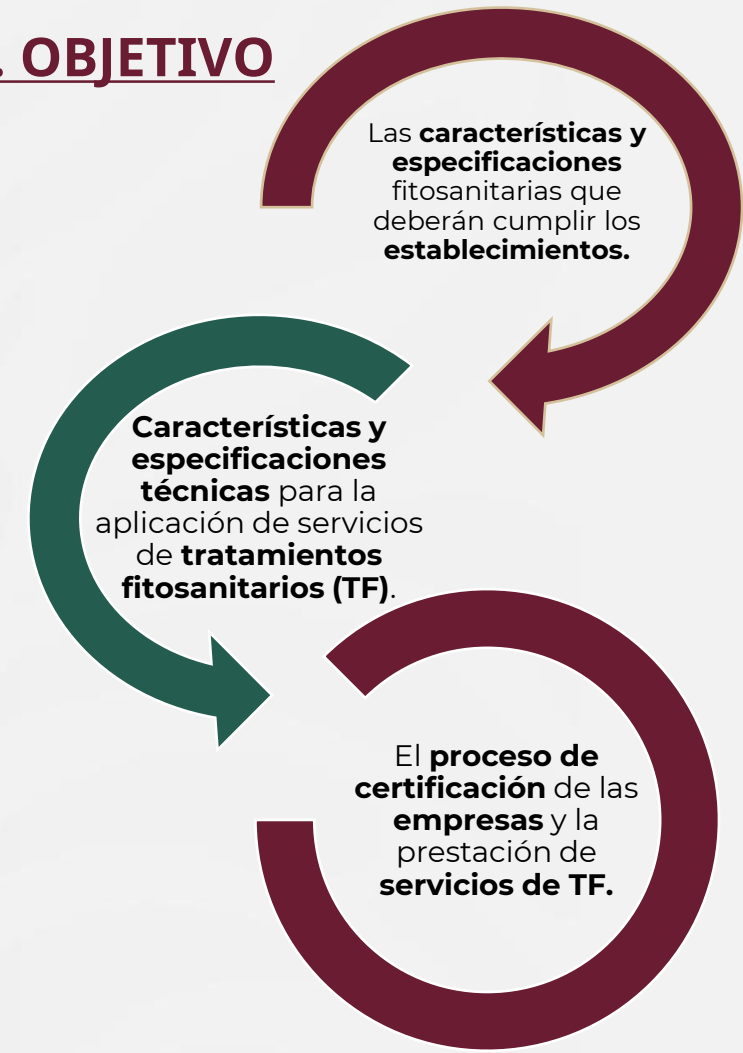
OBJETIVO

Las características y especificaciones fitosanitarias que deberán cumplir los establecimientos.

Características y especificaciones técnicas para la aplicación de servicios de tratamientos fitosanitarios (TF).

El proceso de certificación de las empresas y la prestación de servicios de TF.